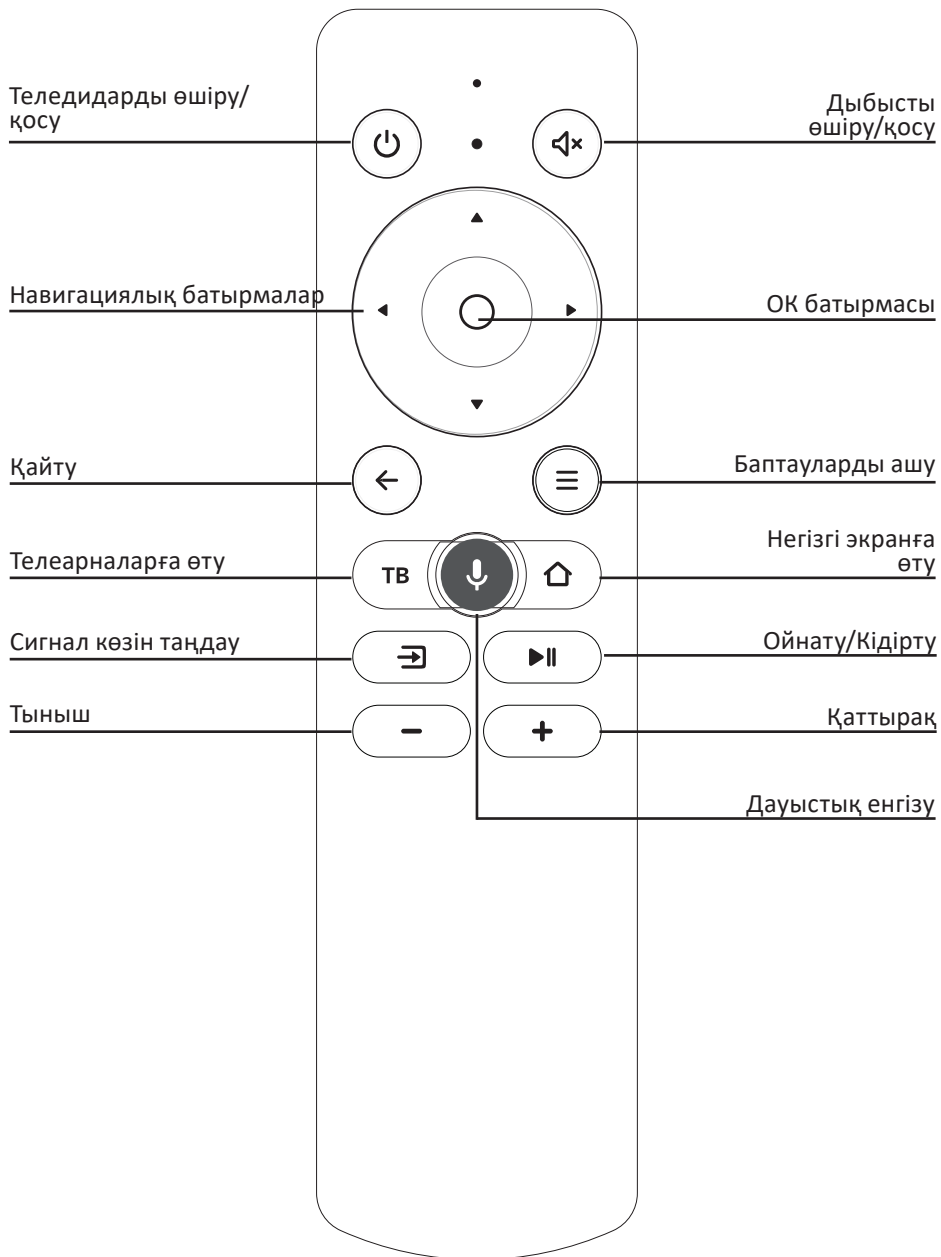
Теледидарды өшіру/қосу

Дыбысты өшіру/қосу

Навигациялық батырмалар

ОК батырмасы

Қайту

Баптауларды ашу

Телеарналарға өту

ТВ

Негізгі экранға өту

Сигнал көзін таңдау

Ойнату/Кідірту

Тыныш

Қаттырақ

Дауыстық енгізу